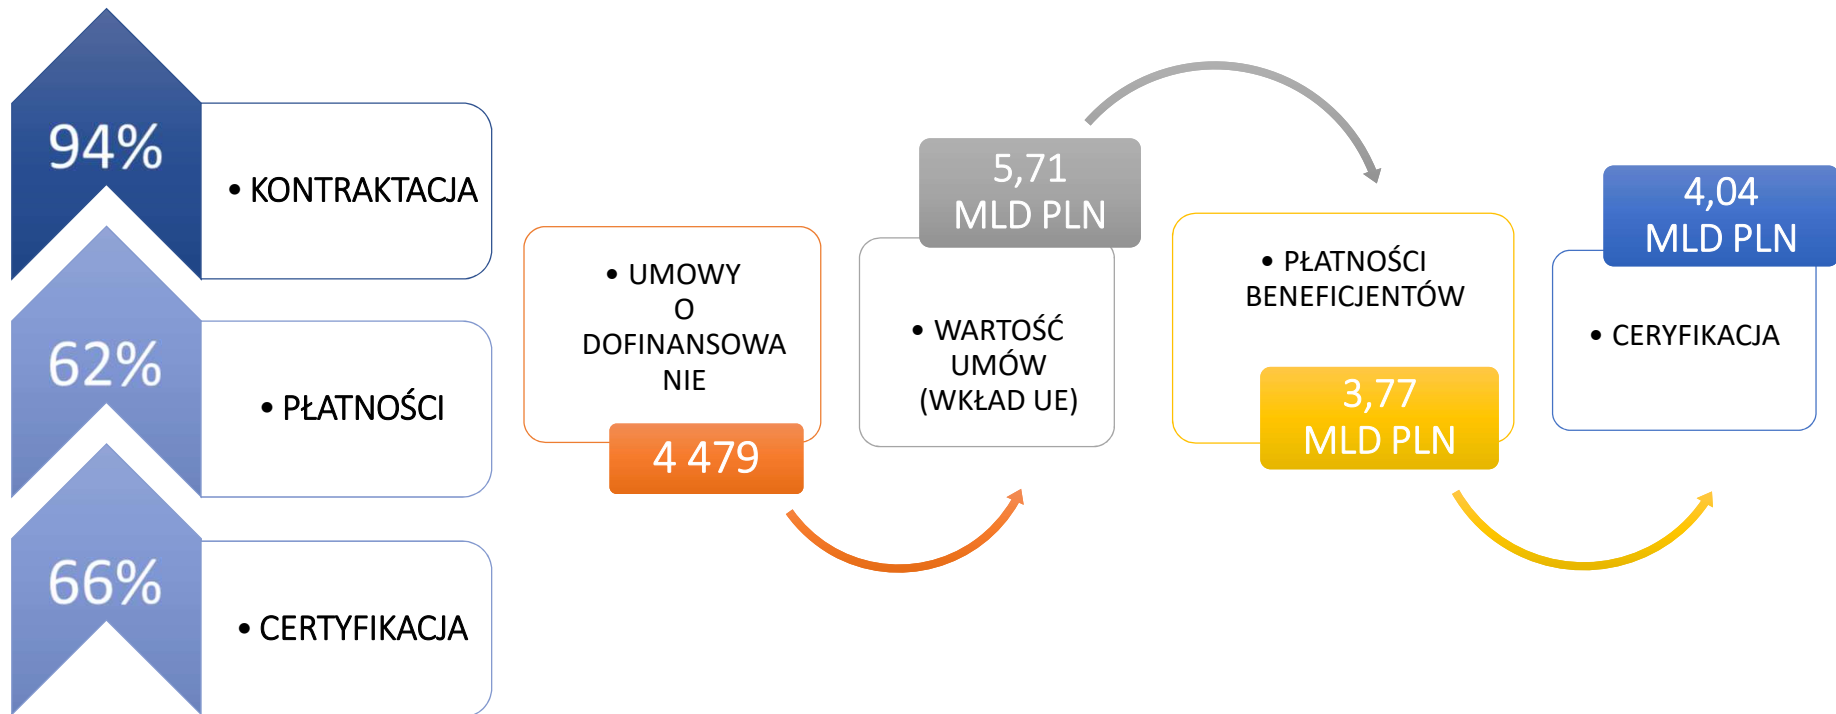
94%

• KONTRAKTACJA

62%

• PŁATNOŚCI

66%

• CERTYFIKACJA

• UMOWY O DOFINANSOWANIE

4 479

5,71 MLD PLN

• WARTOŚĆ UMÓW (WKŁAD UE)

• PŁATNOŚCI BENEFICJENTÓW

3,77 MLD PLN

4,04 MLD PLN

• CERYFIKACJA